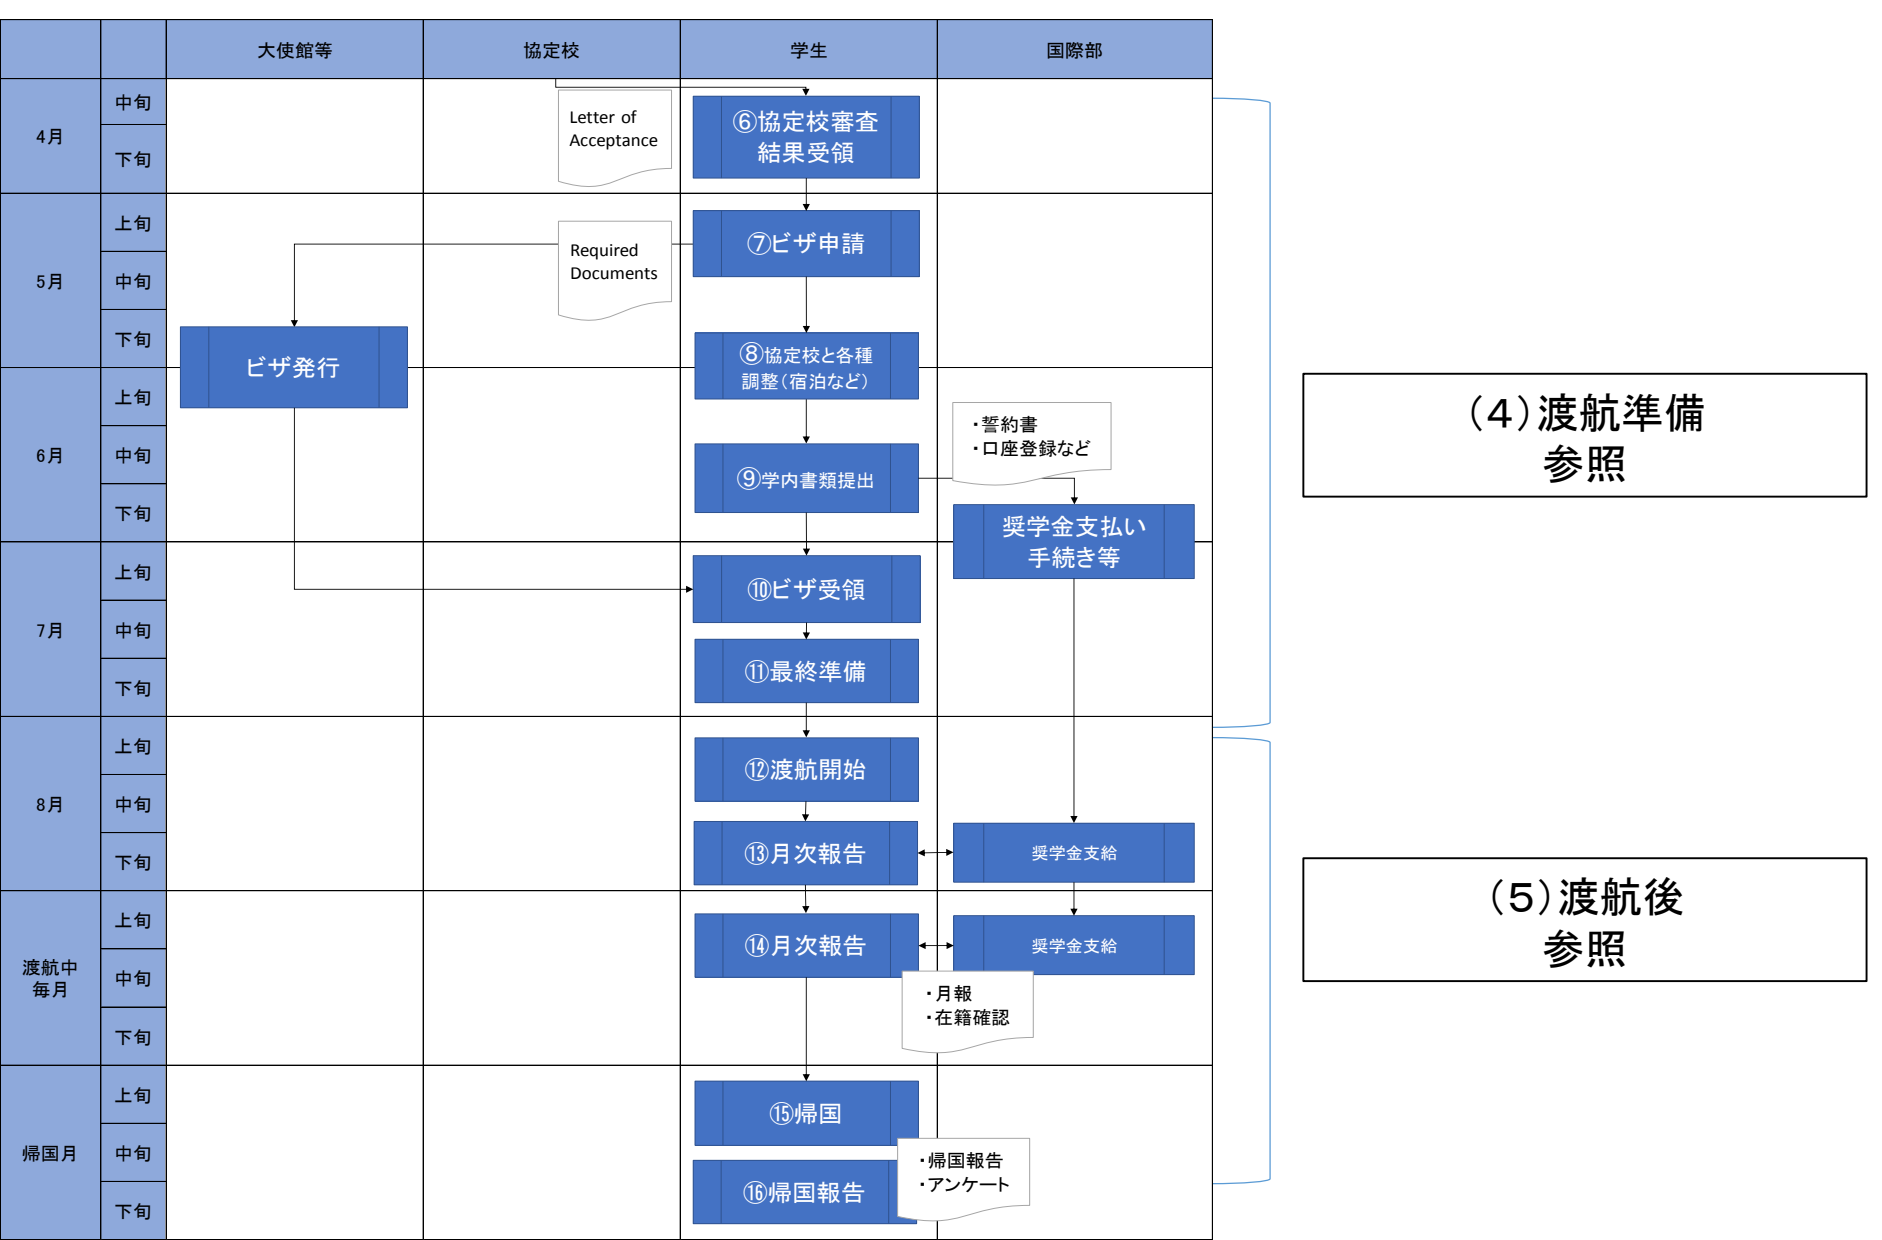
大使館等
協定校
学生
国際部

4月
中旬
下旬
5月
上旬
中旬
下旬
6月
上旬
中旬
下旬
7月
上旬
中旬
下旬
8月
上旬
中旬
下旬
渡航中毎月
上旬
中旬
下旬
帰国月
上旬
中旬
下旬

Letter of Acceptance
⑥協定校審査結果受領
Required Documents
⑦ビザ申請
ビザ発行
⑧協定校と各種調整（宿泊など）
・誓約書
・口座登録など
⑨学内書類提出
奨学金支払い手続き等
⑩ビザ受領
⑪最終準備
⑫渡航開始
⑬月次報告
奨学金支給
⑭月次報告
奨学金支給
・月報
・在籍確認
⑮帰国
・帰国報告
・アンケート
⑯帰国報告

（4）渡航準備参照

（5）渡航後参照